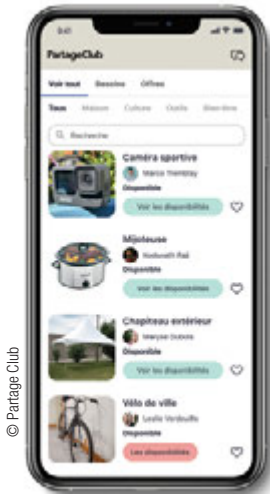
9:41

PartageClub

Voir tout   Besoins   Offres

Tous   Maison   Culture   Outils   Bien-être

Recherche

Caméra sportive
Marco Tremblay
Disponible
Voir les disponibilités

Mijoteuse
Nadeesh Rai
Disponible
Voir les disponibilités

Chapiteau extérieur
Maryse Dubois
Disponible
Voir les disponibilités

Vélo de ville
Leslie Verdouillo
Disponible
Les disponibilités

© Partage Club